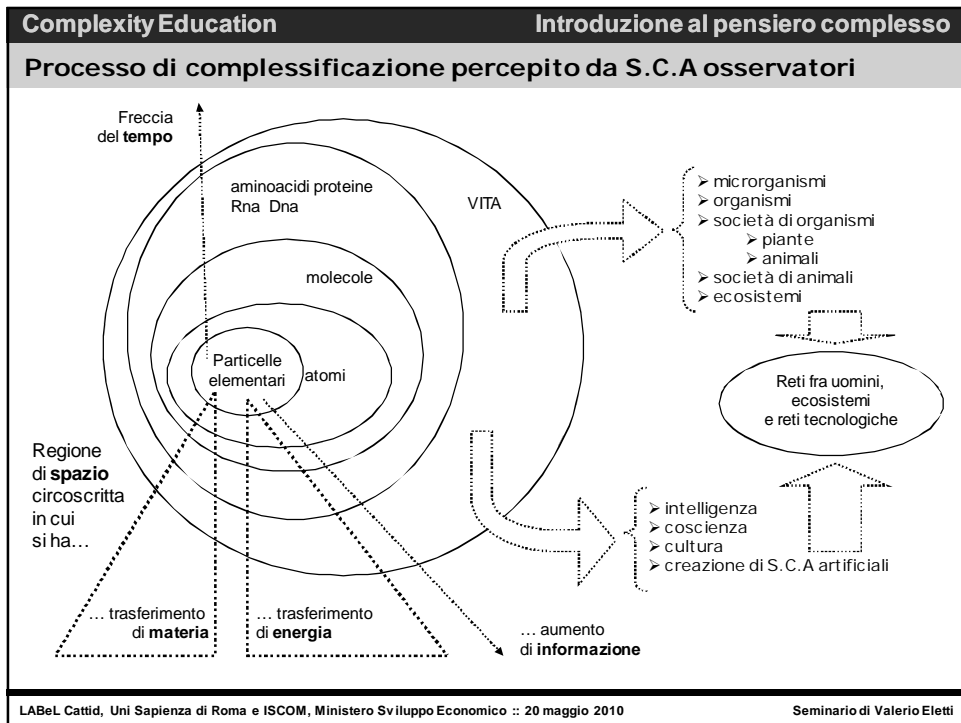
Complexity Education

Introduzione al pensiero complesso

Processo di complessificazione percepito da S.C.A osservatori

Freccia del tempo

aminoacidi proteine Rna Dna

VITA

molecole

Particelle elementari

atomi

➢ microrganismi
➢ organismi
➢ società di organismi
➢ piante
➢ animali
➢ società di animali
➢ ecosistemi

Reti fra uomini, ecosistemi e reti tecnologiche

Regione di spazio circoscritta in cui si ha…

➢ intelligenza
➢ coscienza
➢ cultura
➢ creazione di S.C.A artificiali

… trasferimento di materia

… trasferimento di energia

… aumento di informazione

LABeL Cattid, Uni Sapienza di Roma e ISCOM, Ministero Sviluppo Economico :: 20 maggio 2010

Seminario di Valerio Eletti